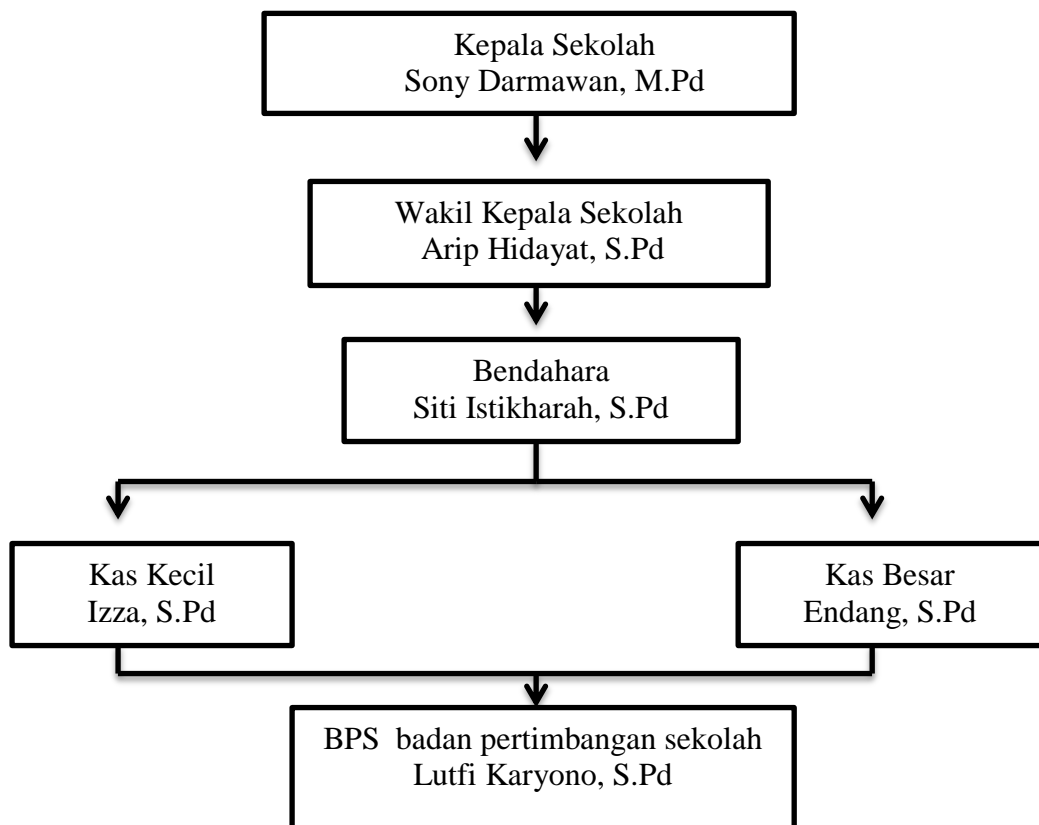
Kepala Sekolah
Sony Darmawan, M.Pd

Wakil Kepala Sekolah
Arip Hidayat, S.Pd

Bendahara
Siti Istikharah, S.Pd

Kas Kecil
Izza, S.Pd

Kas Besar
Endang, S.Pd

BPS badan pertimbangan sekolah
Lutfi Karyono, S.Pd